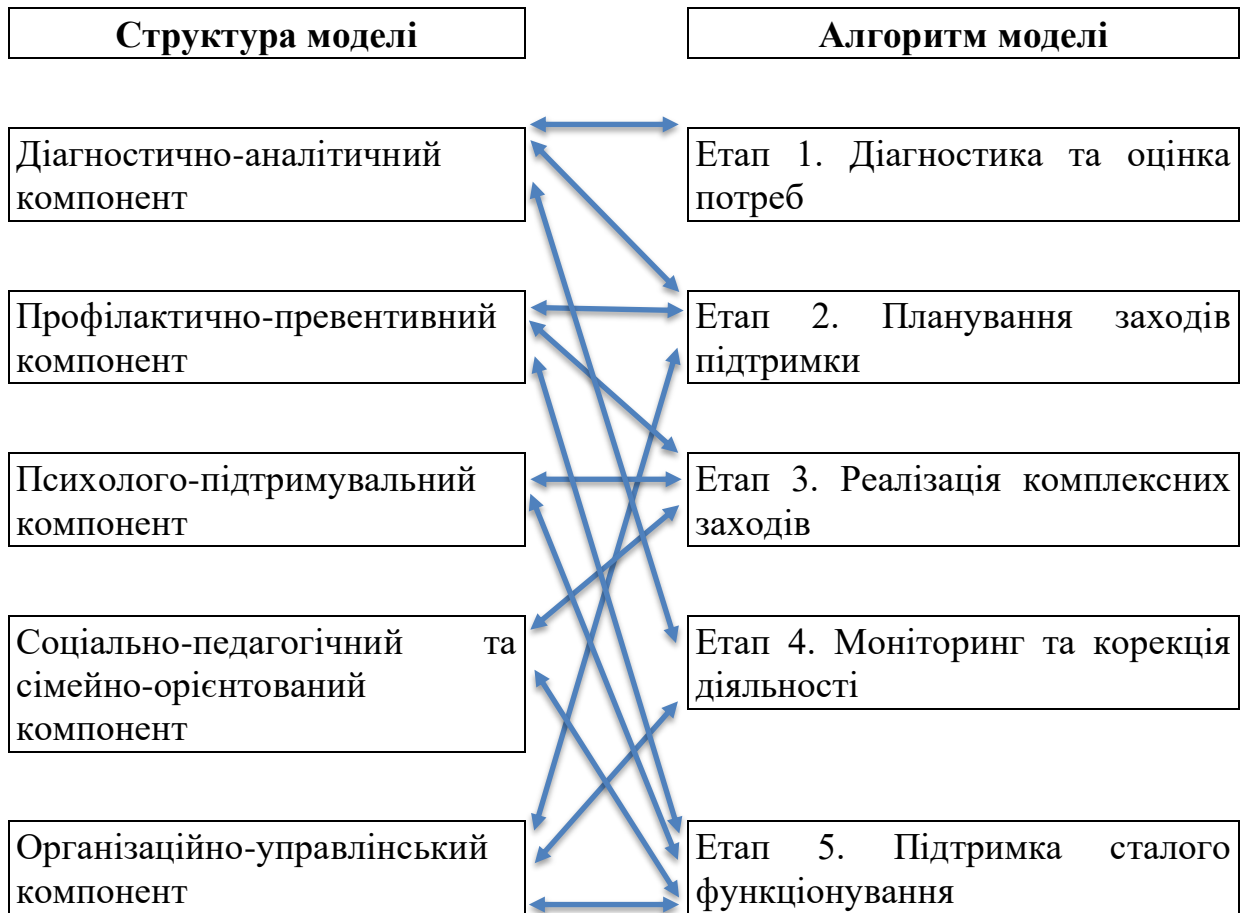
Структура моделі

Алгоритм моделі

Діагностично-аналітичний компонент

Етап 1. Діагностика та оцінка потреб

Профілактично-превентивний компонент

Етап 2. Планування заходів підтримки

Психолого-підтримувальний компонент

Етап 3. Реалізація комплексних заходів

Соціально-педагогічний та сімейно-орієнтований компонент

Етап 4. Моніторинг та корекція діяльності

Організаційно-управлінський компонент

Етап 5. Підтримка сталого функціонування